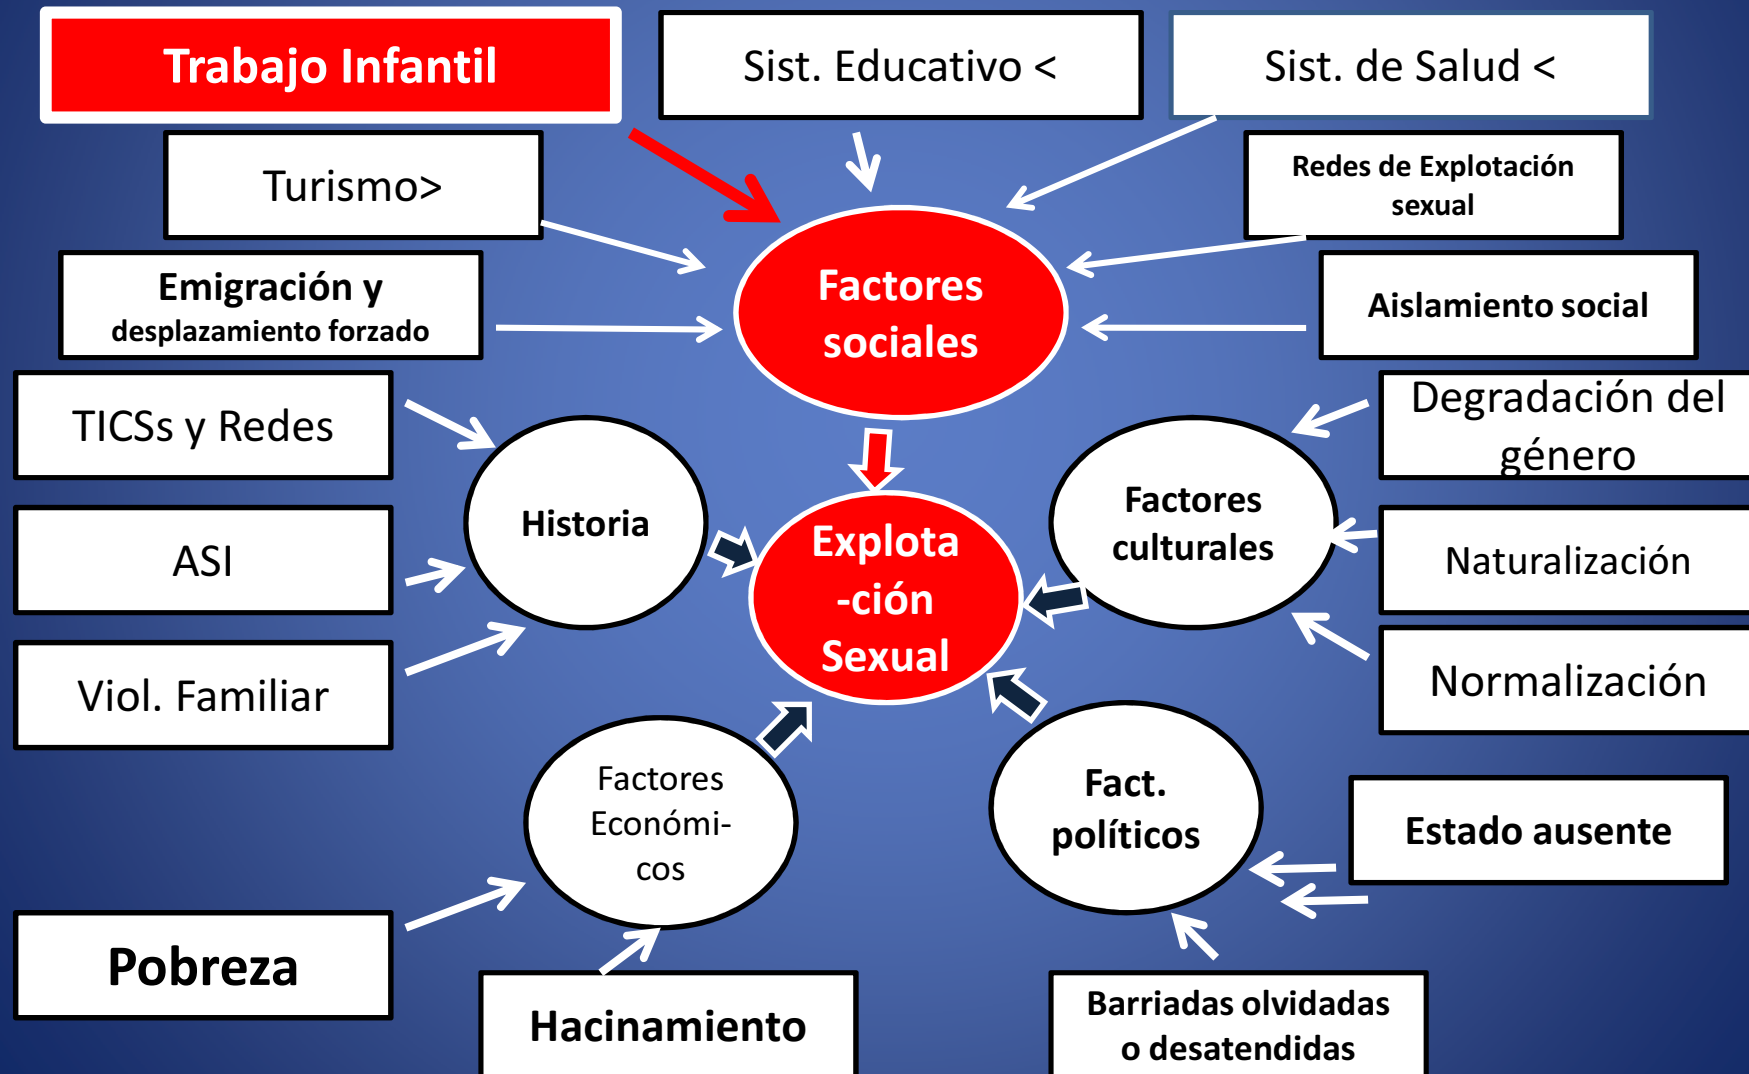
Trabajo Infantil

Sist. Educativo <

Sist. de Salud <

Turismo>

Redes de Explotación sexual

Emigración y desplazamiento forzado

Factores sociales

Aislamiento social

TICSs y Redes

Historia

Degradación del género

Factores culturales

ASI

Explota -ción Sexual

Naturalización

Viol. Familiar

Normalización

Factores Económi- cos

Fact. políticos

Estado ausente

Pobreza

Hacinamiento

Barriadas olvidadas o desatendidas